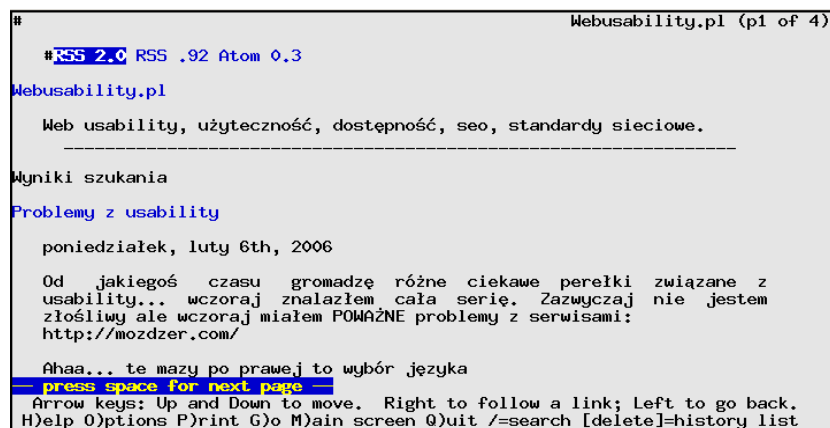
#                                                    Webusability.pl (p1 of 4)

#RSS 2.0 RSS .92 Atom 0.3

Webusability.pl

Web usability, użyteczność, dostępność, seo, standardy sieciowe.
______________________________________________________________

Wyniki szukania

Problemy z usability

poniedziałek, luty 6th, 2006

Od jakiegoś czasu gromadzę różne ciekawe perełki związane z usability... wczoraj znalazłem cała serię. Zazwyczaj nie jestem złośliwy ale wczoraj miałem POWAŻNE problemy z serwisami: http://mozdzer.com/

Ahaa... te mazy po prawej to wybór języka
-- press space for next page --
Arrow keys: Up and Down to move. Right to follow a link; Left to go back.
H)elp O)ptions P)rint G)o M)ain screen Q)uit /=search [delete]=history list